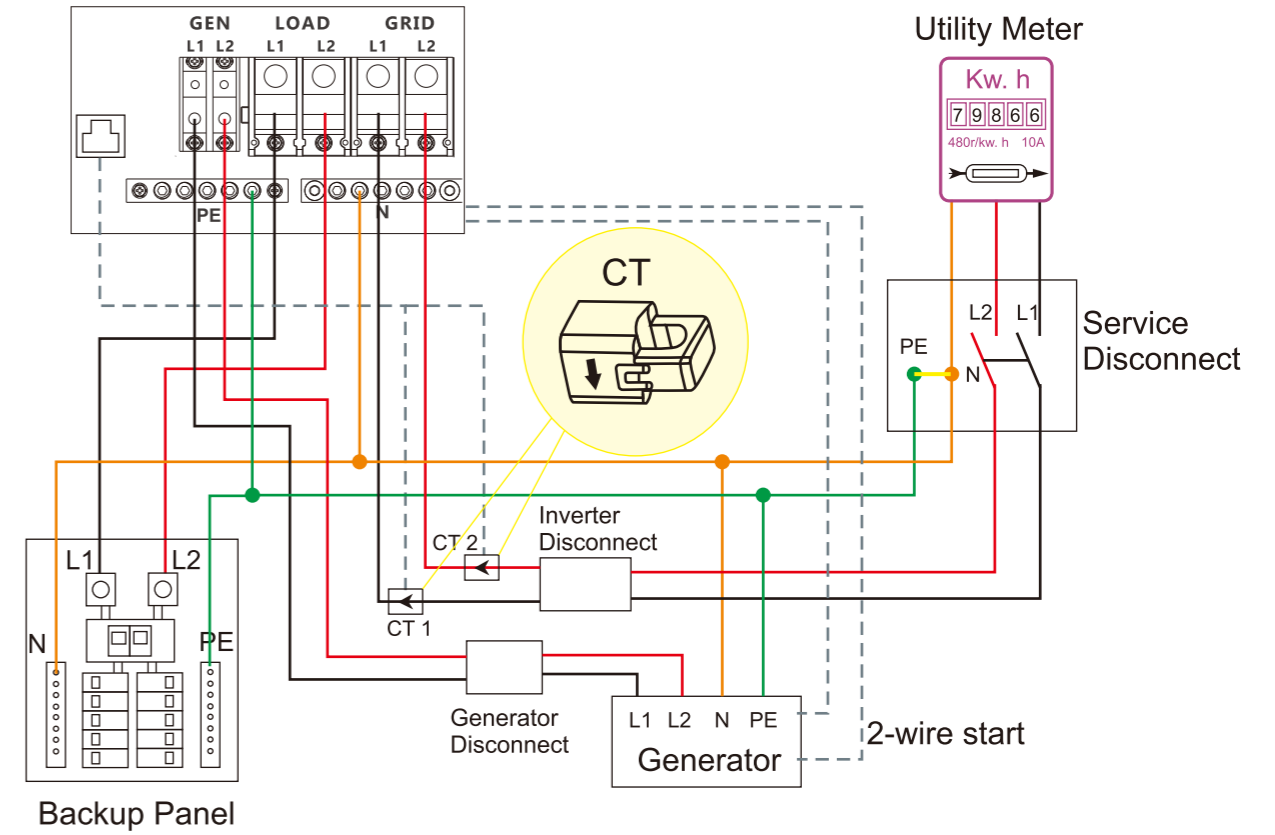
GEN LOAD GRID
L1 L2 L1 L2 L1 L2
PE N

Utility Meter
Kw. h
7 9 8 6 6
480r/kw. h 10A

CT

L2 L1
Service Disconnect
PE
N

CT 2
Inverter Disconnect
CT 1

L1 L2
N PE

Generator Disconnect

L1 L2 N PE
Generator
2-wire start

Backup Panel